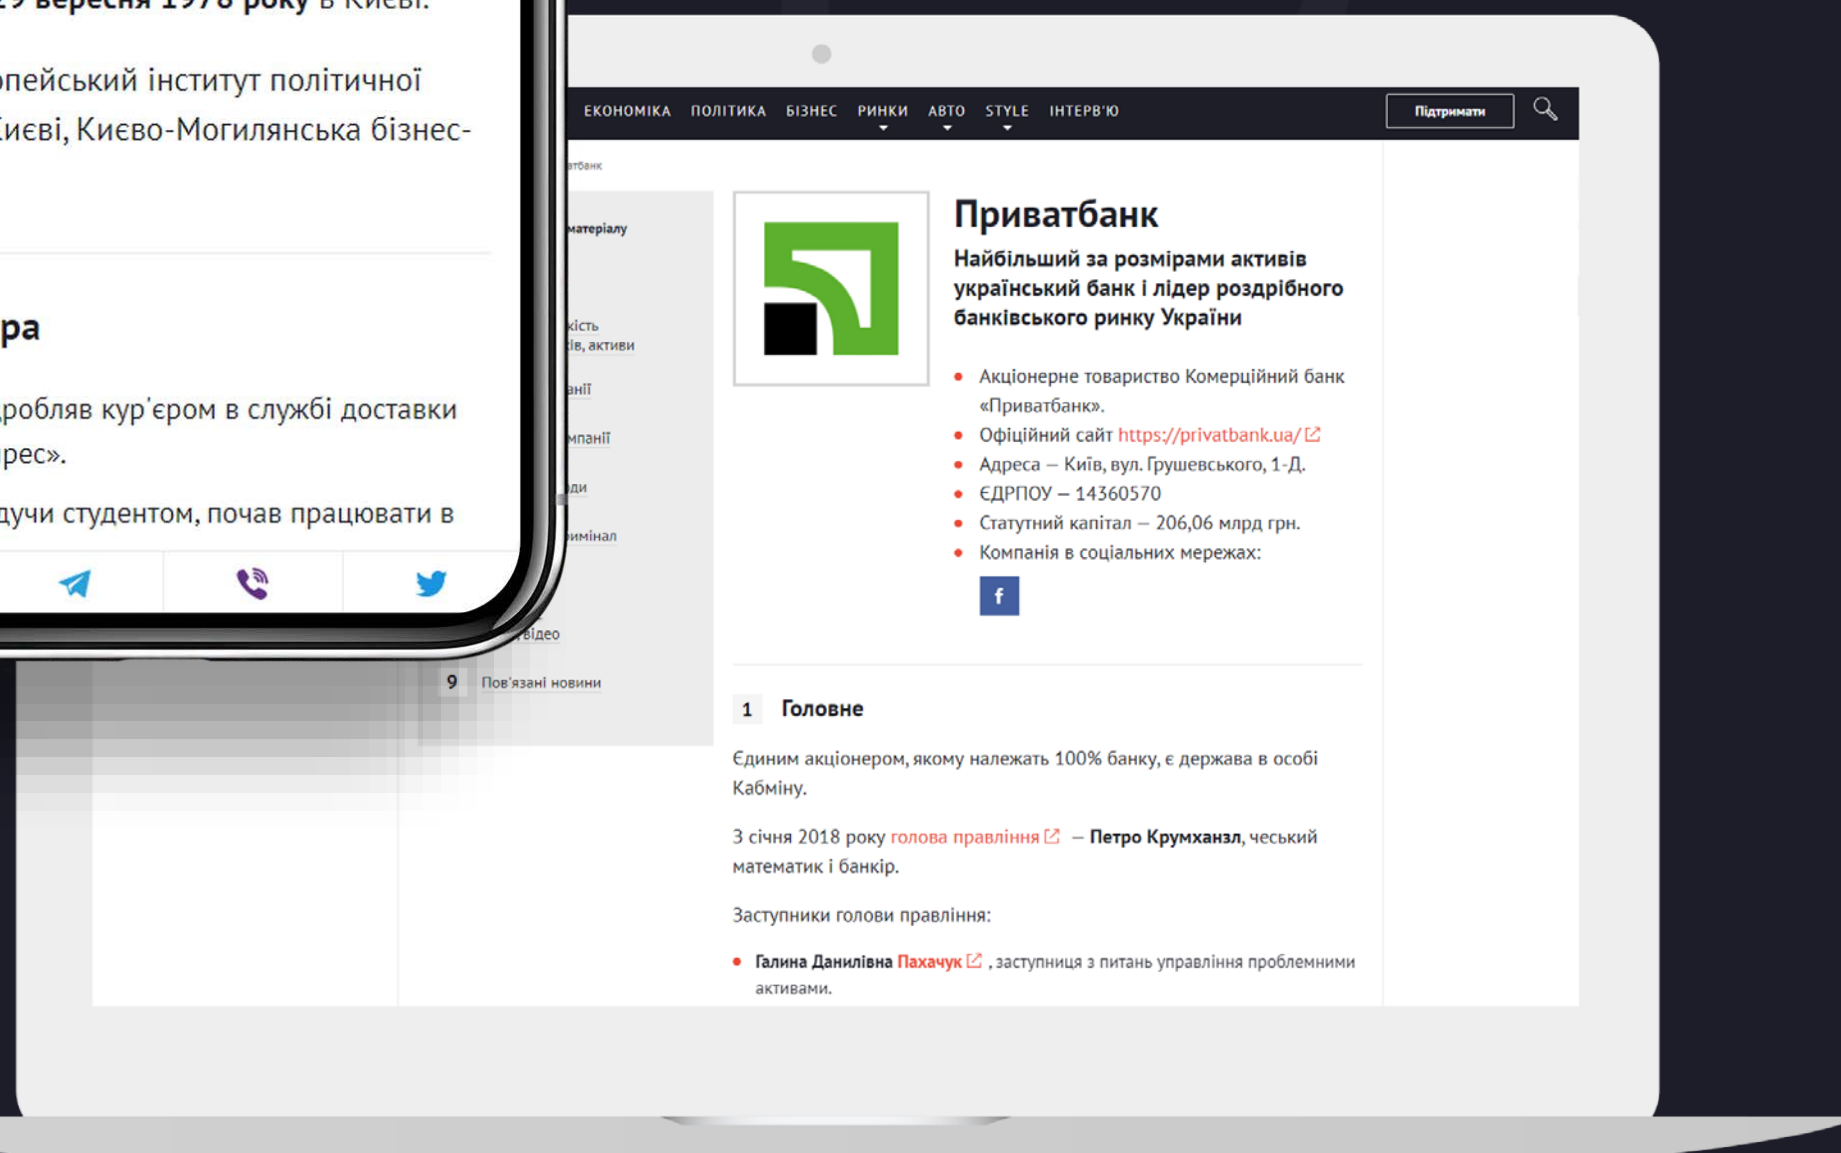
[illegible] вересня 1978 року в Києві.

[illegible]пейський інститут політичної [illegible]иєві, Києво-Могилянська бізнес-

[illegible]ра

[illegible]робляв кур'єром в службі доставки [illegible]рес».

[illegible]дучи студентом, почав працювати в

ЕКОНОМІКА ПОЛІТИКА БІЗНЕС РИНКИ АВТО STYLE ІНТЕРВ'Ю Підтримати

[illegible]тбанк

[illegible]матеріалу

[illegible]кість
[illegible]ів, активи
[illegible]анії
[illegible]мпанії
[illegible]ди
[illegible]имінал
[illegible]відео
9 Пов'язані новини

Приватбанк

Найбільший за розмірами активів український банк і лідер роздрібного банківського ринку України

- Акціонерне товариство Комерційний банк «Приватбанк».
- Офіційний сайт https://privatbank.ua/
- Адреса – Київ, вул. Грушевського, 1-Д.
- ЄДРПОУ – 14360570
- Статутний капітал – 206,06 млрд грн.
- Компанія в соціальних мережах:

f

1 Головне

Єдиним акціонером, якому належать 100% банку, є держава в особі Кабміну.

З січня 2018 року голова правління – Петро Крумханзл, чеський математик і банкір.

Заступники голови правління:

- Галина Данилівна Пахачук, заступниця з питань управління проблемними активами.